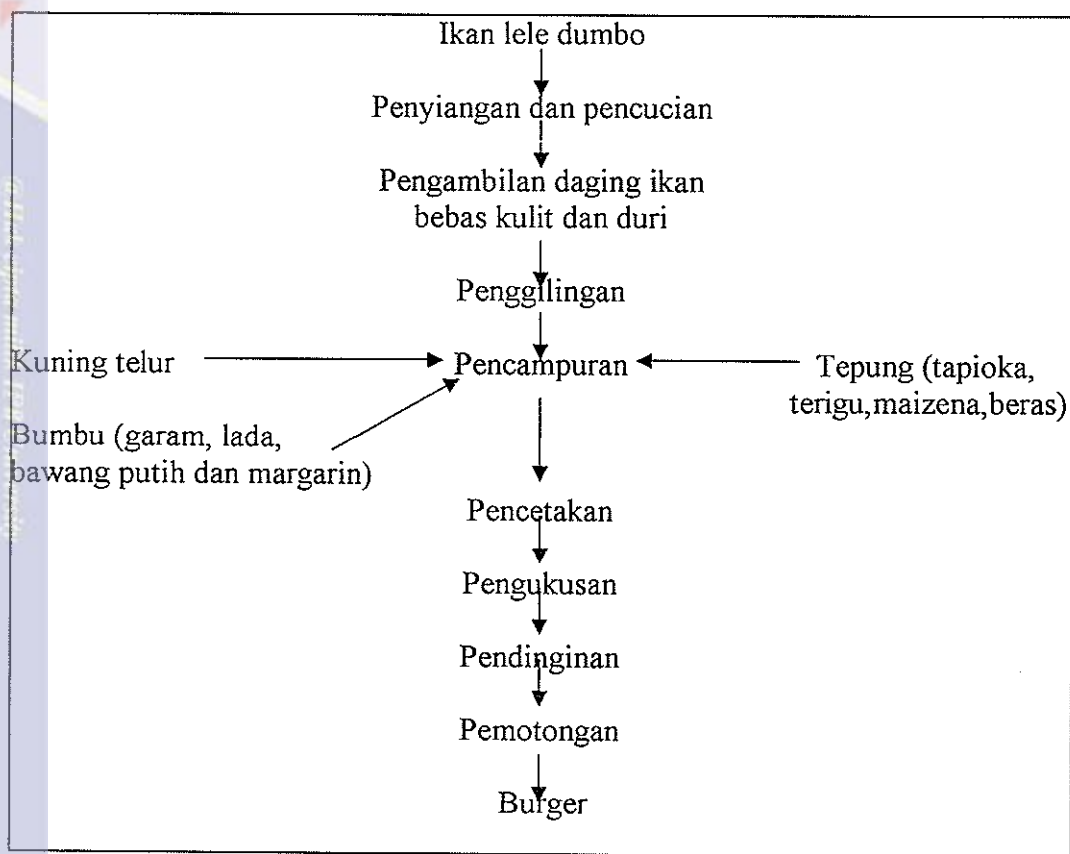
Ikan lele dumbo

Penyiangan dan pencucian

Pengambilan daging ikan bebas kulit dan duri

Penggilingan

Kuning telur

Pencampuran

Tepung (tapioka, terigu,maizena,beras)

Bumbu (garam, lada, bawang putih dan margarin)

Pencetakan

Pengukusan

Pendinginan

Pemotongan

Burger